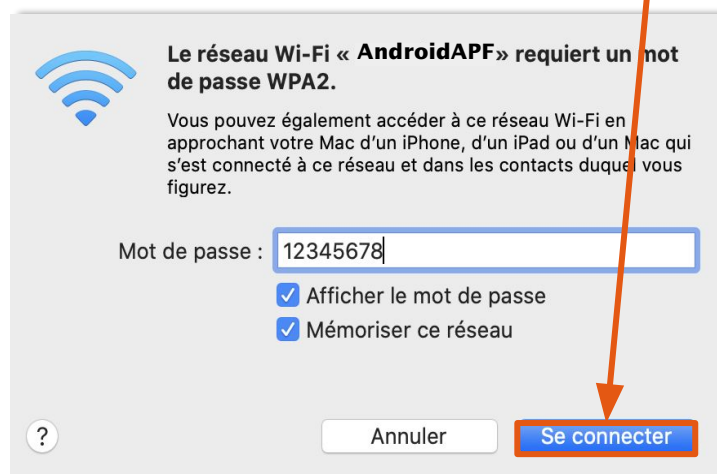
Le réseau Wi-Fi « AndroidAPF» requiert un mot de passe WPA2.

Vous pouvez également accéder à ce réseau Wi-Fi en approchant votre Mac d'un iPhone, d'un iPad ou d'un Mac qui s'est connecté à ce réseau et dans les contacts duquel vous figurez.

Mot de passe : 12345678

Afficher le mot de passe

Mémoriser ce réseau

?

Annuler

Se connecter